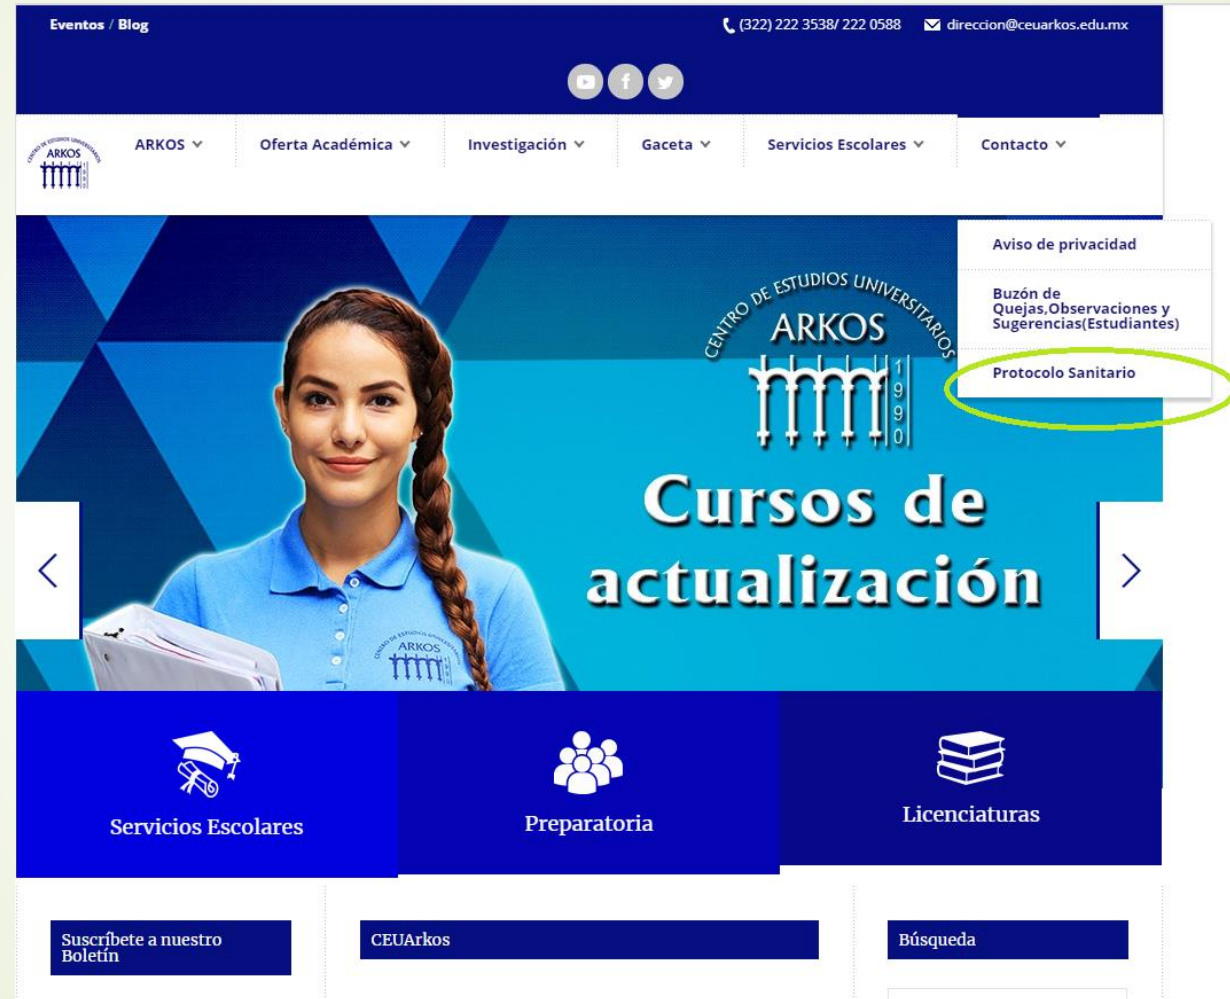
Eventos / Blog

(322) 222 3538/ 222 0588 direccion@ceuarkos.edu.mx

CENTRO DE ESTUDIOS UNIVERSITARIOS ARKOS

ARKOS ∨ Oferta Académica ∨ Investigación ∨ Gaceta ∨ Servicios Escolares ∨ Contacto ∨

Aviso de privacidad

Buzón de Quejas,Observaciones y Sugerencias(Estudiantes)

Protocolo Sanitario

CENTRO DE ESTUDIOS UNIVERSITARIOS ARKOS 1990

Cursos de actualización

ARKOS

Servicios Escolares

Preparatoria

Licenciaturas

Suscríbete a nuestro Boletín

CEUArkos

Búsqueda